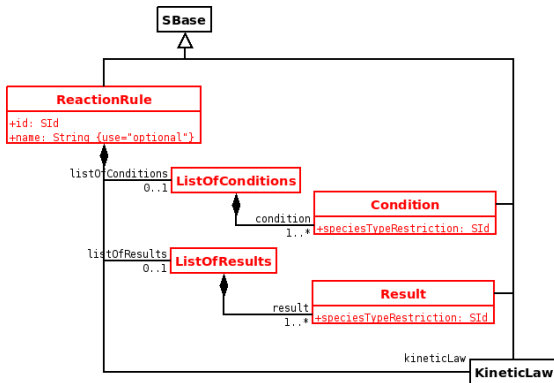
SBase

ReactionRule
+id: SId
+name: String {use="optional"}

listOfConditions
0..1
ListOfConditions

condition
1..*
Condition
+speciesTypeRestriction: SId

listOfResults
0..1
ListOfResults

result
1..*
Result
+speciesTypeRestriction: SId

kineticLaw
KineticLaw